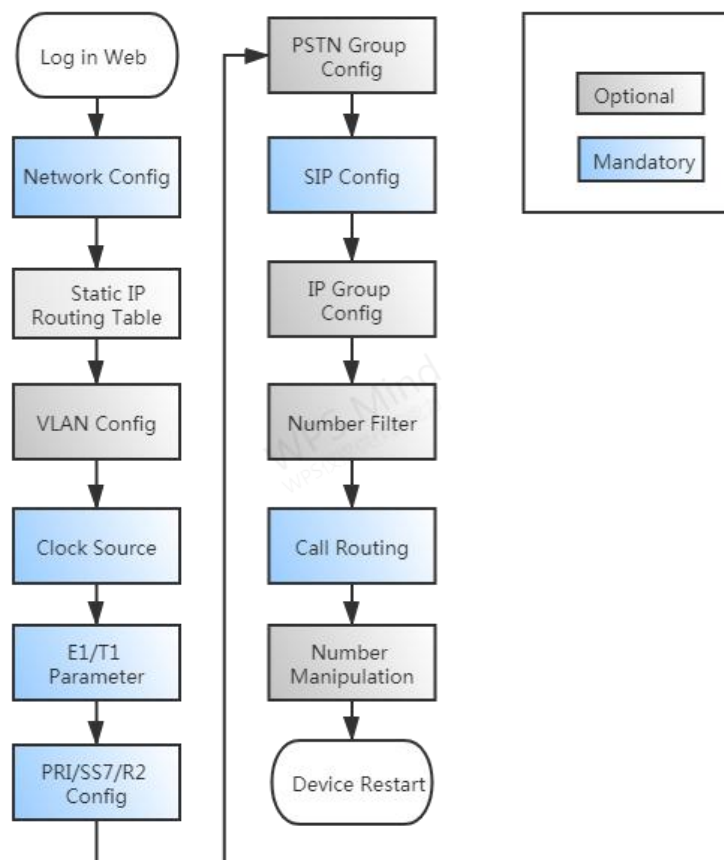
Log in Web

Network Config

Static IP Routing Table

VLAN Config

Clock Source

E1/T1 Parameter

PRI/SS7/R2 Config

PSTN Group Config

SIP Config

IP Group Config

Number Filter

Call Routing

Number Manipulation

Device Restart

Optional

Mandatory

WPS Mind